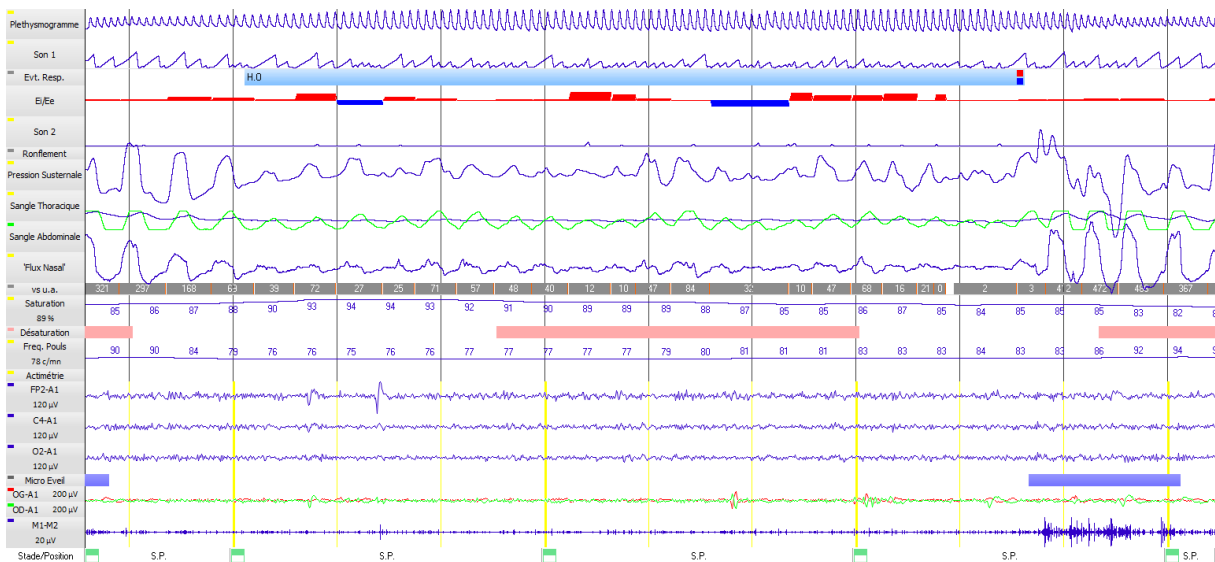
Plethysmogramme
Son 1
Evt. Resp.
H.O
Ei/Ee
Son 2
Ronflement
Pression Susternale
Sangle Thoracique
Sangle Abdominale
'Flux Nasal'
vs u.a.
321 297 168 63 39 72 27 25 71 57 48 40 12 10 47 84 32 10 47 68 16 21 0 2 3 412 472 483 367
Saturation
89 %
85 86 87 88 90 93 94 94 93 92 91 90 89 89 89 88 87 85 85 86 87 85 84 85 85 85 83 82
Désaturation
Freq. Pouls
78 c/mn
90 90 84 79 76 76 75 76 76 77 77 77 77 77 79 80 81 81 81 83 83 83 84 83 83 86 92 94
Actimétrie
FP2-A1
120 µV
C4-A1
120 µV
O2-A1
120 µV
Micro Eveil
OG-A1 200 µV
OD-A1 200 µV
M1-M2
20 µV
Stade/Position
S.P. S.P. S.P. S.P. S.P.